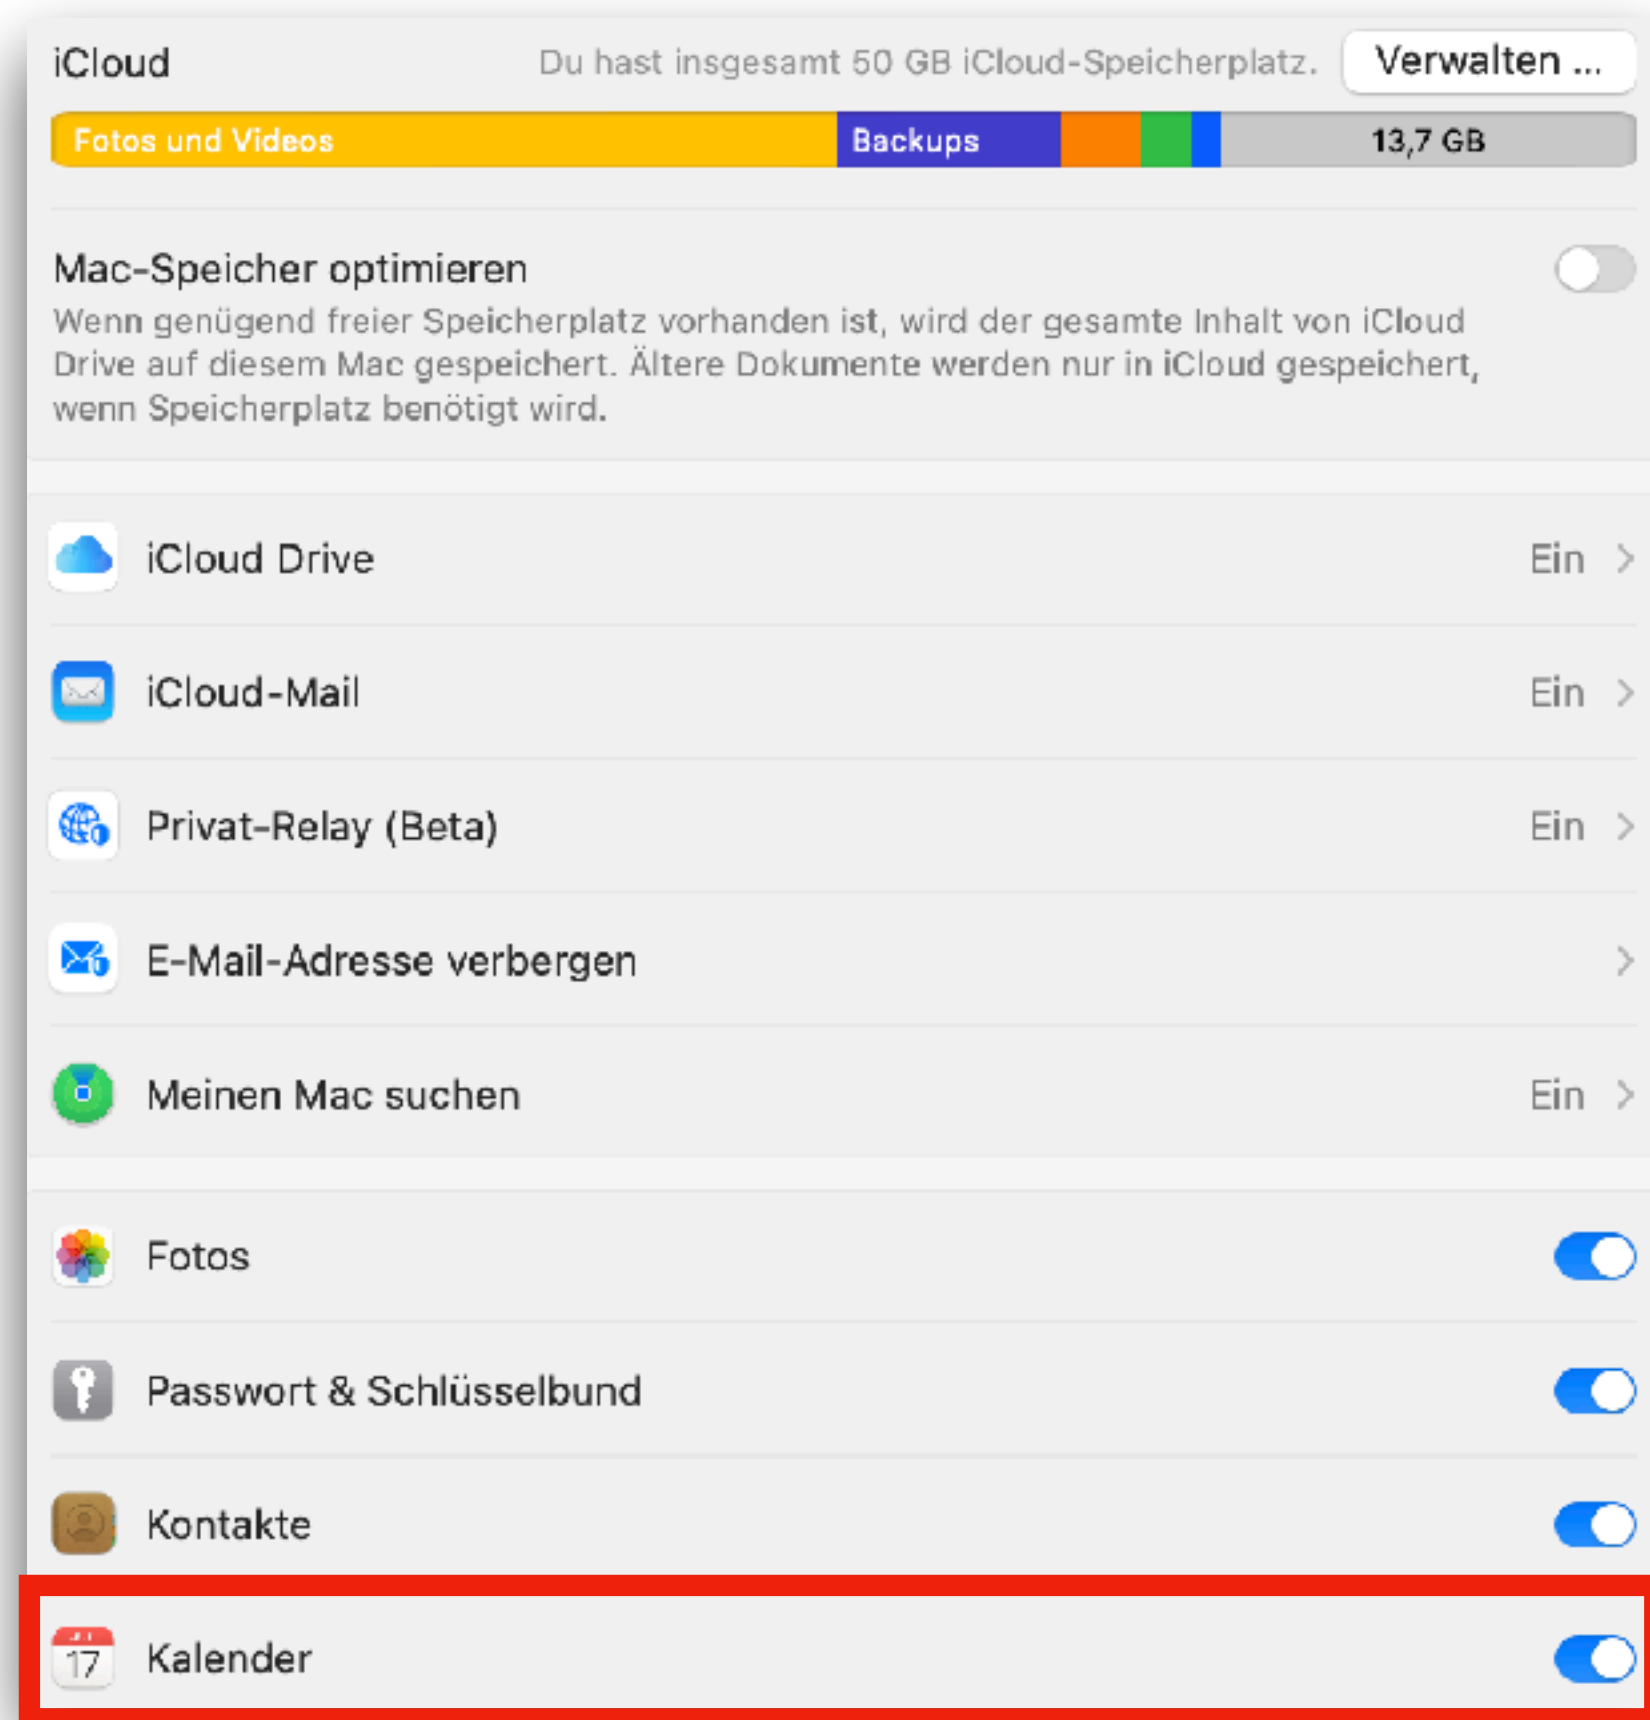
iCloud

Du hast insgesamt 50 GB iCloud-Speicherplatz.

Verwalten ...

Fotos und Videos

Backups

13,7 GB

Mac-Speicher optimieren

Wenn genügend freier Speicherplatz vorhanden ist, wird der gesamte Inhalt von iCloud Drive auf diesem Mac gespeichert. Ältere Dokumente werden nur in iCloud gespeichert, wenn Speicherplatz benötigt wird.

iCloud Drive Ein >

iCloud-Mail Ein >

Privat-Relay (Beta) Ein >

E-Mail-Adresse verbergen >

Meinen Mac suchen Ein >

Fotos

Passwort & Schlüsselbund

Kontakte

17

Kalender